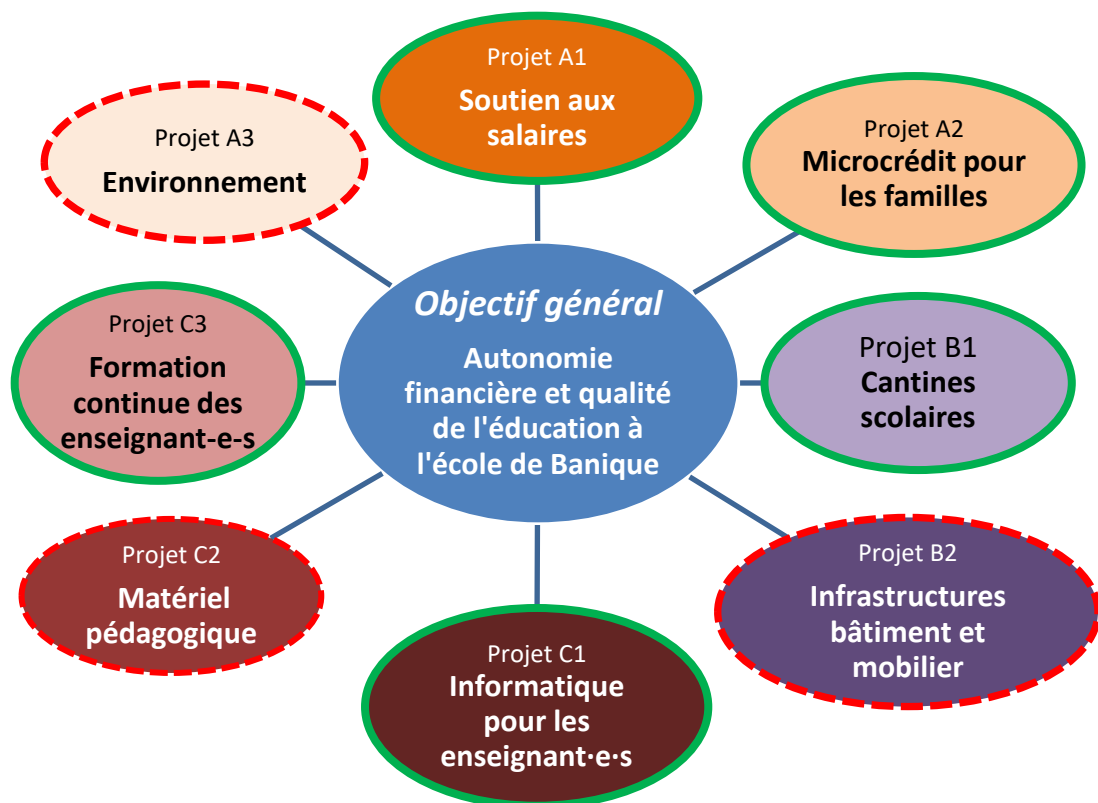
Projet A1
Soutien aux salaires

Projet A3
Environnement

Projet A2
Microcrédit pour les familles

Objectif général
Autonomie financière et qualité de l'éducation à l'école de Banique

Projet C3
Formation continue des enseignant-e-s

Projet B1
Cantines scolaires

Projet C2
Matériel pédagogique

Projet B2
Infrastructures bâtiment et mobilier

Projet C1
Informatique pour les enseignant·e·s